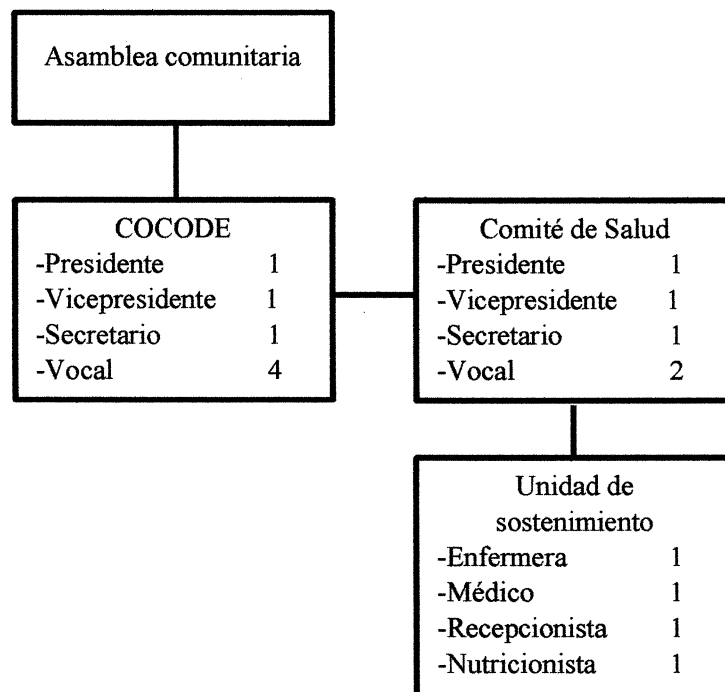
Asamblea comunitaria

COCODE
-Presidente 1
-Vicepresidente 1
-Secretario 1
-Vocal 4

Comité de Salud
-Presidente 1
-Vicepresidente 1
-Secretario 1
-Vocal 2

Unidad de sostenimiento
-Enfermera 1
-Médico 1
-Recepcionista 1
-Nutricionista 1